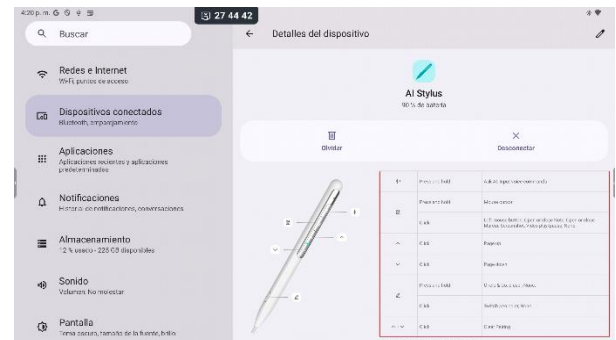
4:20 p. m.

27 44 42

Buscar

Redes e Internet
Wi-Fi, puntos de acceso

Dispositivos conectados
Bluetooth, emparejamiento

Aplicaciones
Aplicaciones recientes y aplicaciones predeterminadas

Notificaciones
Historial de notificaciones, conversaciones

Almacenamiento
12 % usado - 225 GB disponibles

Sonido
Volumen, No molestar

Pantalla
Tema oscuro, tamaño de la fuente, brillo

Detalles del dispositivo

AI Stylus
90 % de batería

Olvidar

Desconectar

| | Press and hold | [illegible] |
|---|---|---|
| | Press and hold | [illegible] |
| | Click | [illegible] |
| | Click | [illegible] |
| | Click | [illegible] |
| | Press and hold | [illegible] |
| | Click | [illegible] |
| | Click | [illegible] |